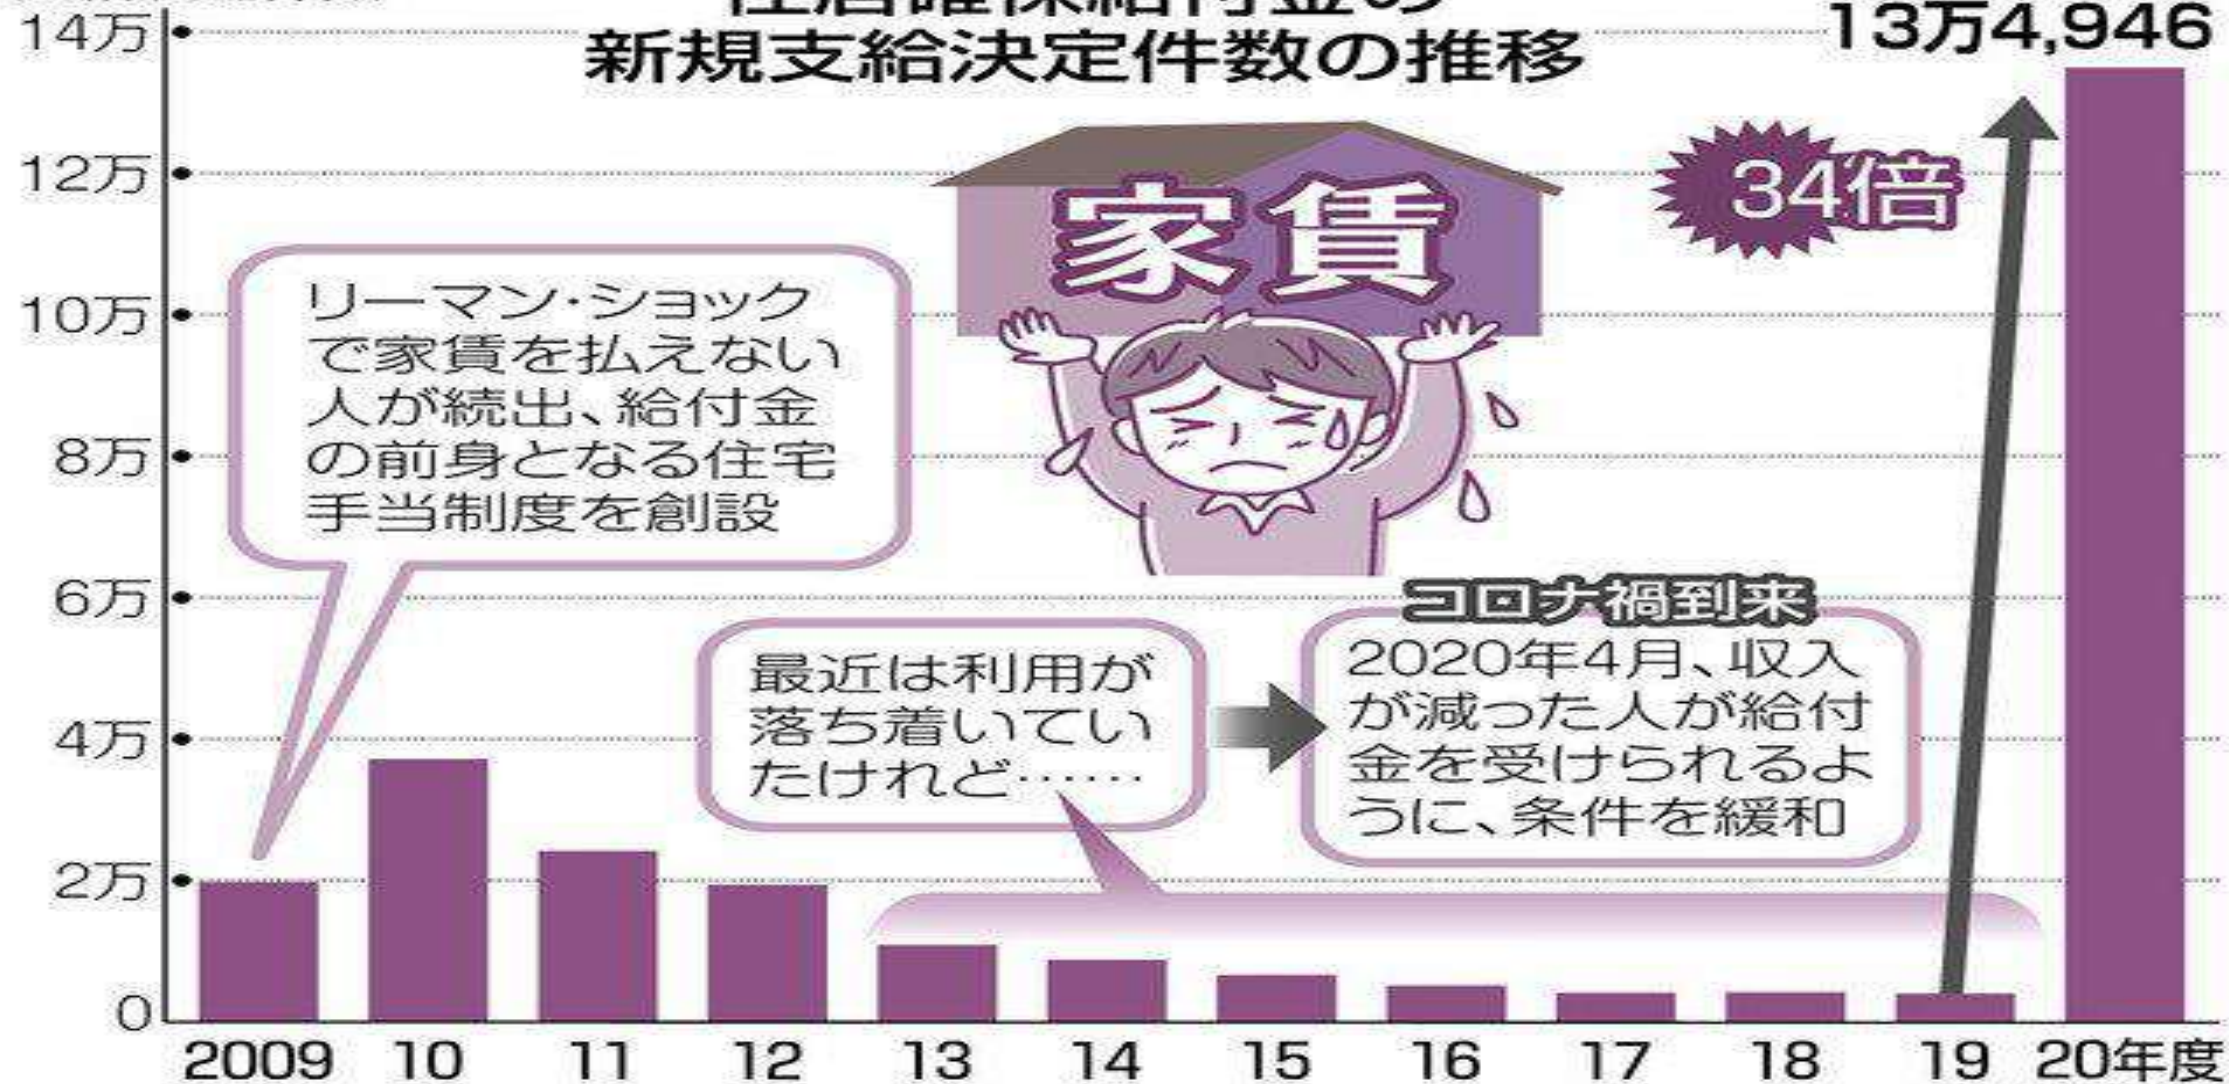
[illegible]
新規支給決定件数の推移

13万4,946

34倍

家賃

リーマン・ショックで家賃を払えない人が続出、給付金の前身となる住宅手当制度を創設

コロナ禍到来
2020年4月、収入が減った人が給付金を受けられるように、条件を緩和

最近は利用が落ち着いていたけれど……

14万
12万
10万
8万
6万
4万
2万
0

2009 10 11 12 13 14 15 16 17 18 19 20年度